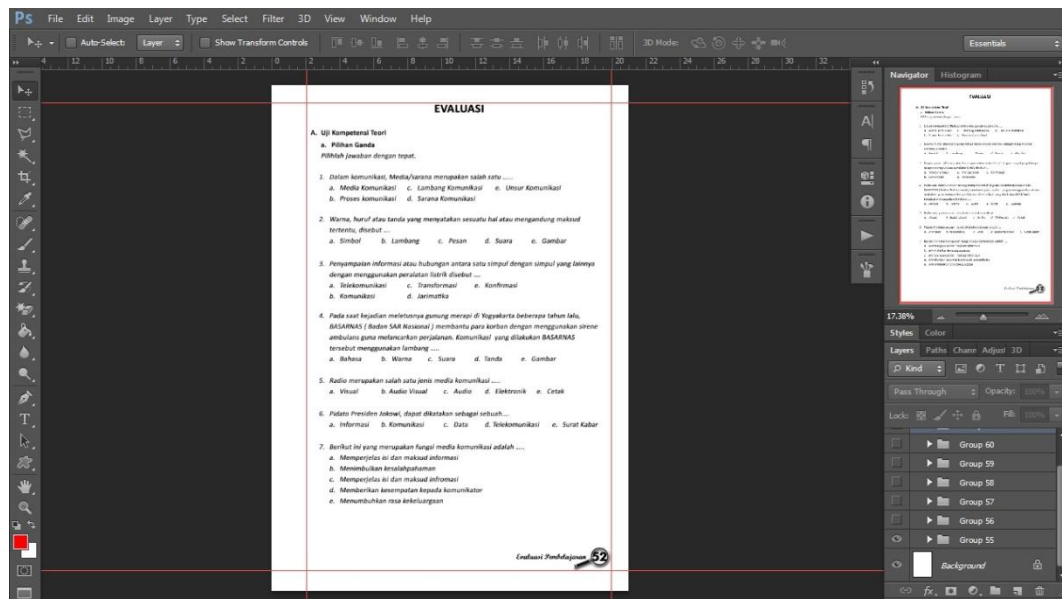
Ps File Edit Image Layer Type Select Filter 3D View Window Help

Auto-Select: Layer Show Transform Controls 3D Mode: Essentials

EVALUASI

A. Uji Kompetensi Teori

a. Pilihan Ganda

Pilihlah jawaban dengan tepat.

1. Dalam komunikasi, Media/sarana merupakan salah satu ....
a. Media Komunikasi c. Lambang Komunikasi e. Unsur Komunikasi
b. Proses komunikasi d. Sarana Komunikasi

2. Warna, huruf atau tanda yang menyatakan sesuatu hal atau mengandung maksud tertentu, disebut ...
a. Simbol b. Lambang c. Pesan d. Suara e. Gambar

3. Penyampaian informasi atau hubungan antara satu simpul dengan simpul yang lainnya dengan menggunakan peralatan listrik disebut ....
a. Telekomunikasi c. Transformasi e. Konfirmasi
b. Komunikasi d. Jarimatika

4. Pada saat kejadian meletusnya gunung merapi di Yogyakarta beberapa tahun lalu, BASARNAS ( Badan SAR Nasional ) membantu para korban dengan menggunakan sirene ambulans guna melancarkan perjalanan. Komunikasi yang dilakukan BASARNAS tersebut menggunakan lambang ....
a. Bahasa b. Warna c. Suara d. Tanda e. Gambar

5. Radio merupakan salah satu jenis media komunikasi ....
a. Visual b. Audio Visual c. Audio d. Elektronik e. Cetak

6. Pidato Presiden Jokowi, dapat dikatakan sebagai sebuah...
a. Informasi b. Komunikasi c. Data d. Telekomunikasi e. Surat Kabar

7. Berikut ini yang merupakan fungsi media komunikasi adalah ....
a. Memperjelas isi dan maksud informasi
b. Menimbulkan kesalahpahaman
c. Memperjelas isi dan maksud infromasi
d. Memberikan kesempatan kepada komunikator
e. Menumbuhkan rasa kekeluargaan

Evaluasi Pembelajaran 52

Navigator Histogram

EVALUASI

17.38%

Styles Color

Layers Paths Chann Adjust 3D

Kind

Pass Through Opacity: 100%

Lock: Fill: 100%

Group 60
Group 59
Group 58
Group 57
Group 56
Group 55
Background